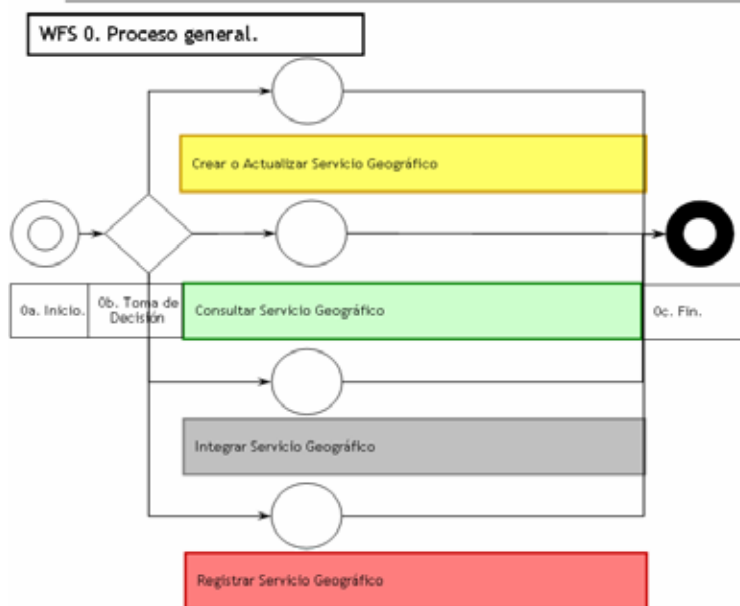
WFS 0. Proceso general.

Crear o Actualizar Servicio Geográfico

0a. Inicio.

0b. Toma de Decisión

Consultar Servicio Geográfico

0c. Fin.

Integrar Servicio Geográfico

Registrar Servicio Geográfico